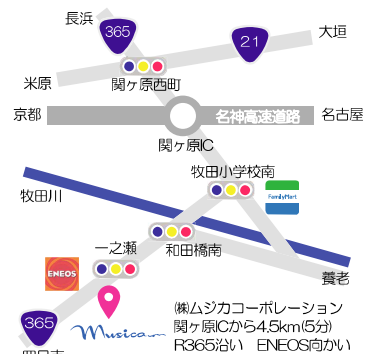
長浜

365

21

大垣

米原

関ヶ原西町

京都

名神高速道路

名古屋

関ヶ原IC

牧田小学校南

FamilyMart

牧田川

和田橋南

一之瀬

ENEOS

養老

365

Musica

㈱ムジカコーポレーション
関ヶ原ICから4.5km(5分)
R365沿い　ENEOS向かい

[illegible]